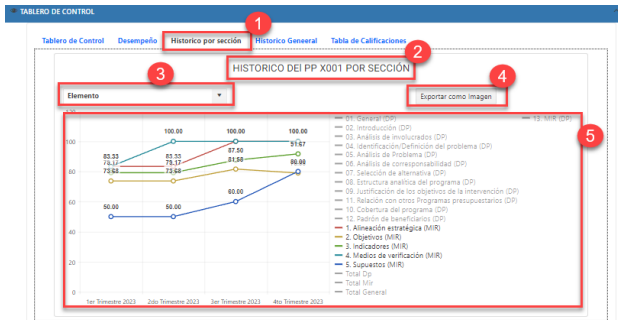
TABLERO DE CONTROL

Tablero de Control Desempeño Historico por sección Historico Geneeral Tabla de Calificaciones

1

2

HISTORICO DEl PP X001 POR SECCIÓN

3

4

Elemento

Exportar como imagen

5

100
80
60
40
20
0

1er Trimestre 2023 2do Trimestre 2023 3er Trimestre 2023 4to Trimestre 2023

83.33
73.17
73.68
50.00
100.00
83.33
73.17
73.68
50.00
100.00
87.50
81.58
60.60
100.00
91.67
86.96
80.00

01. General (DP)
02. Introducción (DP)
03. Análisis de involucrados (DP)
04. Identificación/Definición del problema (DP)
05. Análisis de Problema (DP)
06. Análisis de corresponsabilidad (DP)
07. Selección de alternativa (DP)
08. Estructura analítica del programa (DP)
09. Justificación de los objetivos de la intervención (DP)
11. Relación con otros Programas presupuestarios (DP)
11. Cobertura del programa (DP)
12. Padrón de beneficiarios (DP)
1. Alineación estratégica (MIR)
2. Objetivos (MIR)
3. Indicadores (MIR)
4. Medios de verificación (MIR)
5. Supuestos (MIR)
Total Dp
Total Mir
Total General
13. MIR (DP)